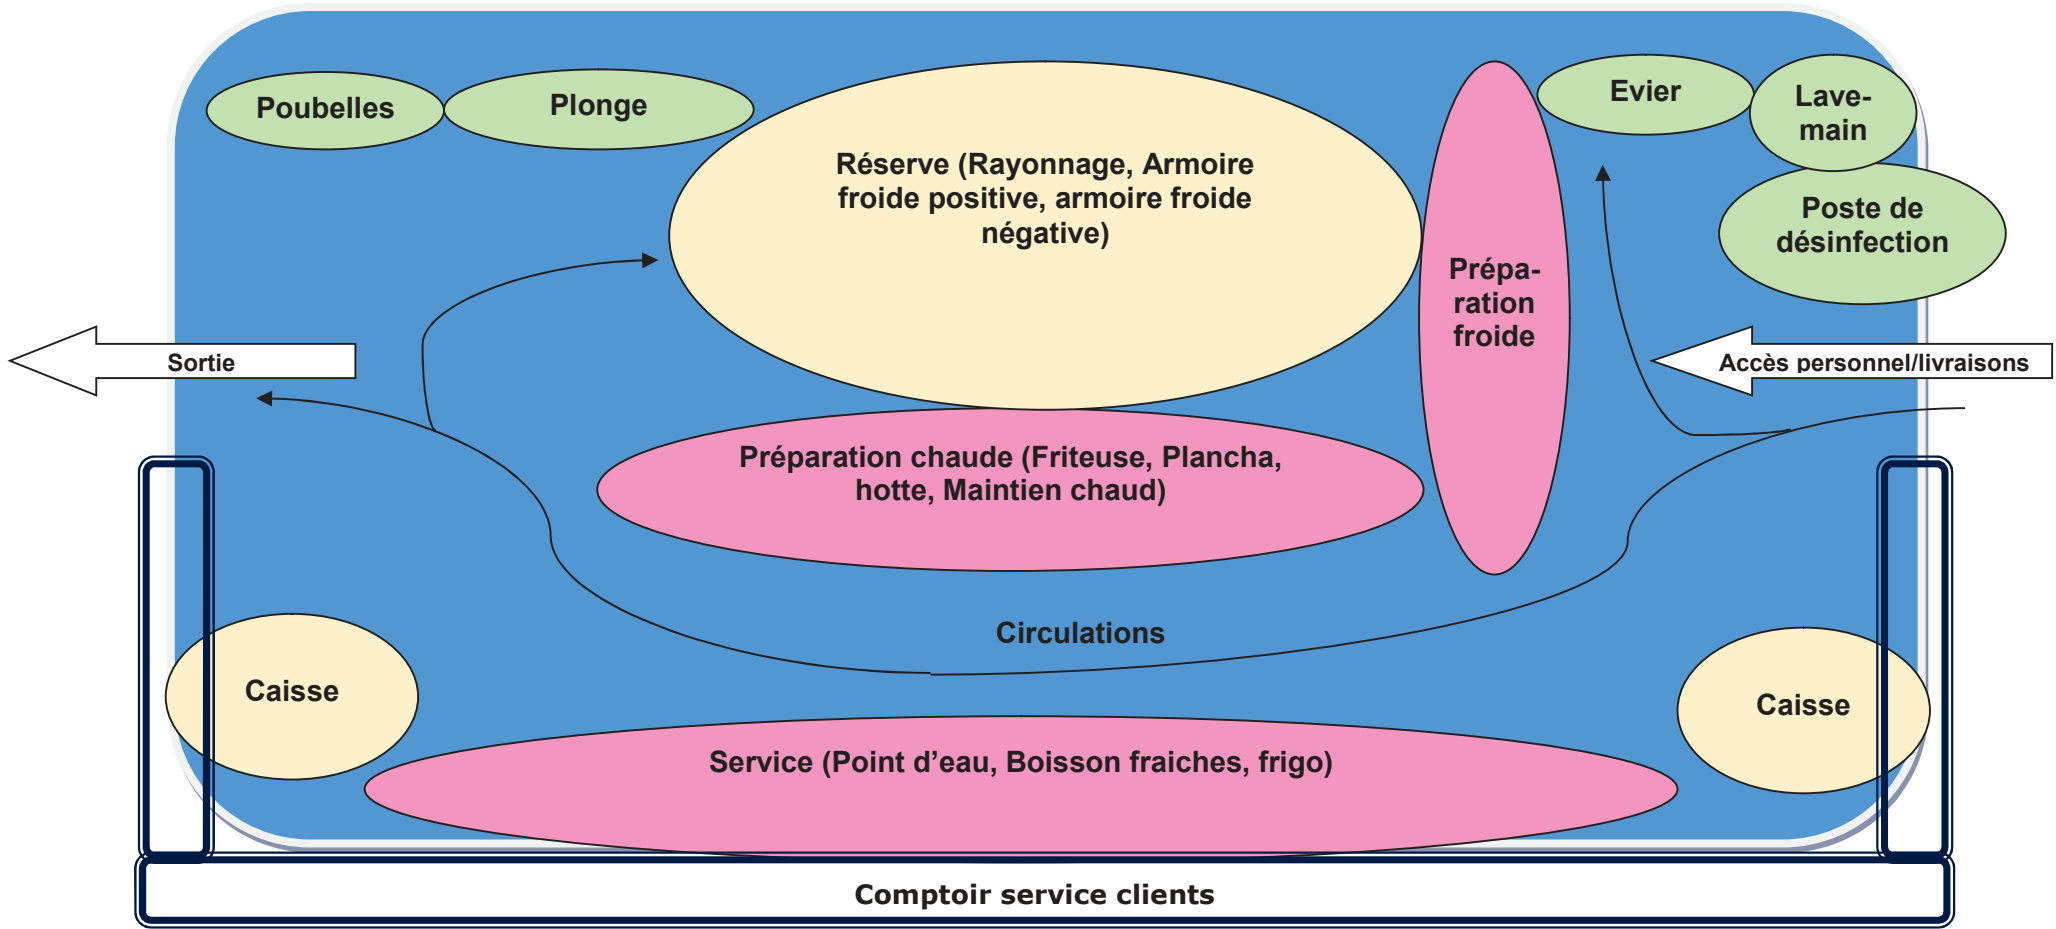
Poubelles

Plonge

Réserve (Rayonnage, Armoire froide positive, armoire froide négative)

Prépa-ration froide

Evier

Lave-main

Poste de désinfection

Sortie

Accès personnel/livraisons

Préparation chaude (Friteuse, Plancha, hotte, Maintien chaud)

Circulations

Caisse

Caisse

Service (Point d'eau, Boisson fraiches, frigo)

Comptoir service clients